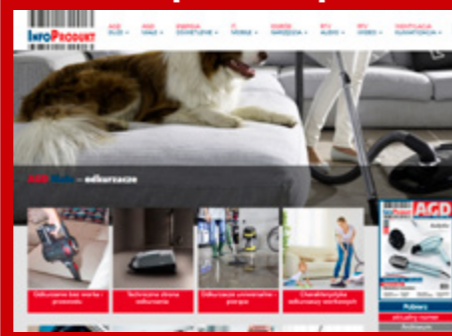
InfoProdukt

AGD DUŻE ▾ | AGD MAŁE ▾ | ENERGIA OSWIETLENIE ▾ | IT MOBILE ▾ | DOM I OGRÓD NARZĘDZIA ▾ | RTV AUDIO ▾ | RTV VIDEO ▾ | KLIMATYZACJA WENTYLACJA ▾

AGD Małe – odkurzacze

Odkurzacze bez worka – przewodowe

Technologie filtrów w odkurzaczach

Odkurzacze uniwersalne – piorące

Charakterystyka odkurzaczy workowych

AGD

Pobierz

aktualny numer

Archiwum